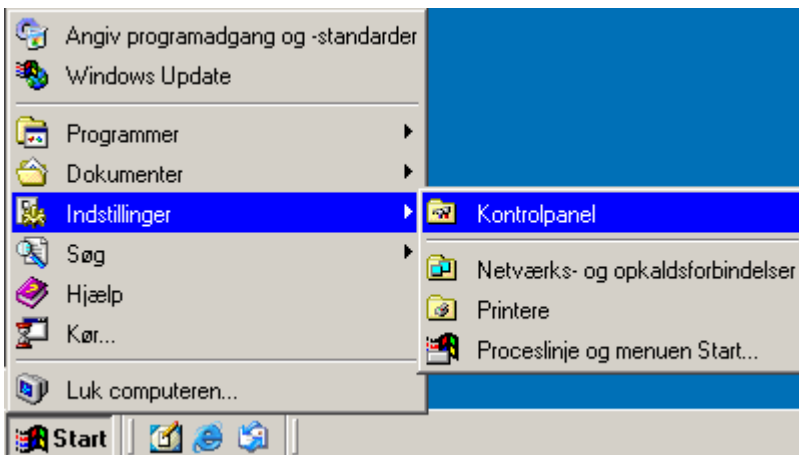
Angiv programadgang og -standarder
Windows Update
Programmer
Dokumenter
Indstillinger
Søg
Hjælp
Kør...
Luk computeren...
Kontrolpanel
Netværks- og opkaldsforbindelser
Printere
Proceslinje og menuen Start...
Start